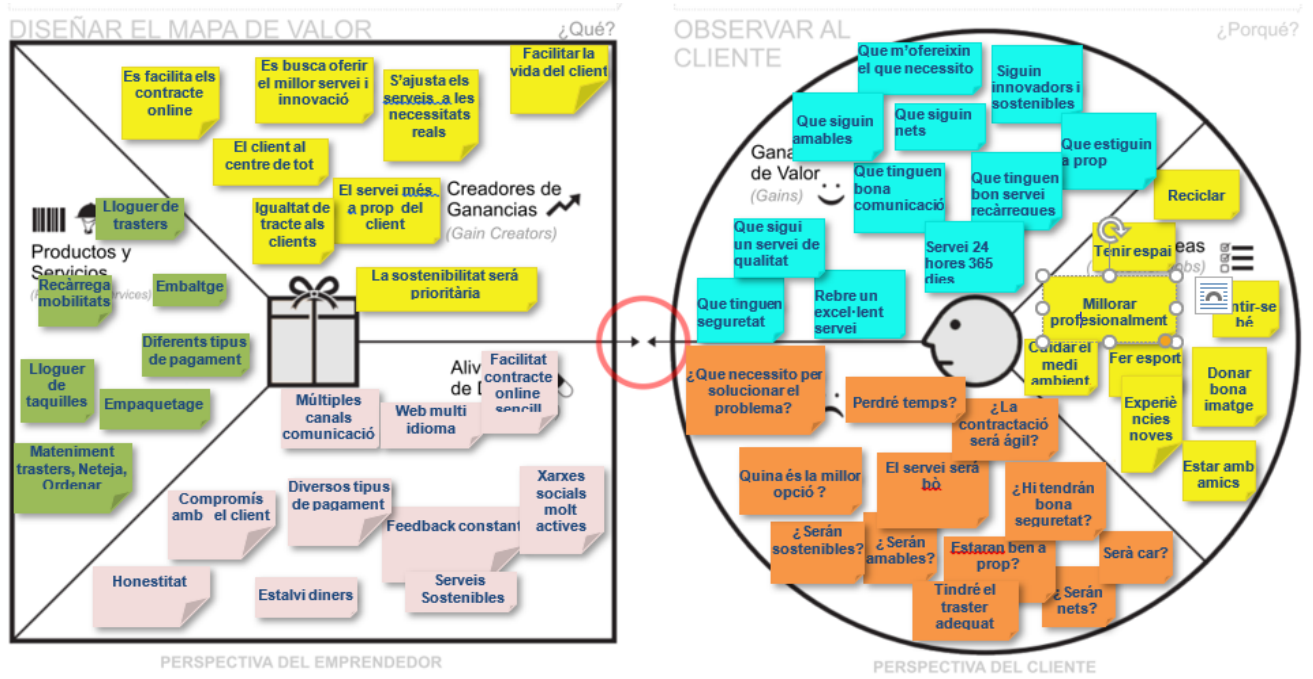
DISEÑAR EL MAPA DE VALOR

¿Qué?

Es facilita els contracte online

Es busca oferir el millor servei i innovació

S'ajusta els serveis a les necessitats reals

Facilitar la vida del client

El client al centre de tot

El servei més a prop del client

Igualtat de tracte als clients

Creadores de Ganancias

(Gain Creators)

Lloguer de trasters

Productos y Servicios

Recàrrega mobilitats

Embaltge

La sostenibilitat será prioritària

Diferents tipus de pagament

Lloguer de taquilles

Empaquetage

Mateniment trasters, Neteja, Ordenar

Alivi de D

Facilitat contracte online sencill

Múltiples canals comunicació

Web multi idioma

Compromís amb el client

Diversos tipus de pagament

Xarxes socials molt actives

Feedback constant

Honestitat

Estalvi diners

Serveis Sostenibles

PERSPECTIVA DEL EMPRENDEDOR

OBSERVAR AL CLIENTE

¿Porqué?

Que m'ofereixin el que necessito

Siguin innovadors i sostenibles

Que siguin amables

Que siguin nets

Que estiguin a prop

Gana de Valor

(Gains)

Que tinguen bona comunicació

Que tinguen bon servei recàrregues

Reciclar

Que sigui un servei de qualitat

Servei 24 hores 365 dies

Tenir espai

eas

obs)

Que tinguen seguretat

Rebre un excel·lent servei

Millorar professionalment

ntir-se bé

Cuidar el medi ambient

Fer esport

¿Que necessito per solucionar el problema?

Perdré temps?

¿La contractació será àgil?

Experiè ncies noves

Donar bona imatge

Quina és la millor opció ?

El servei será bò

¿Hi tendrán bona seguretat?

Estar amb amics

¿Serán sostenibles?

¿Serán amables?

Estaran ben a prop?

Serà car?

Tindré el traster adequat

¿Serán nets?

PERSPECTIVA DEL CLIENTE